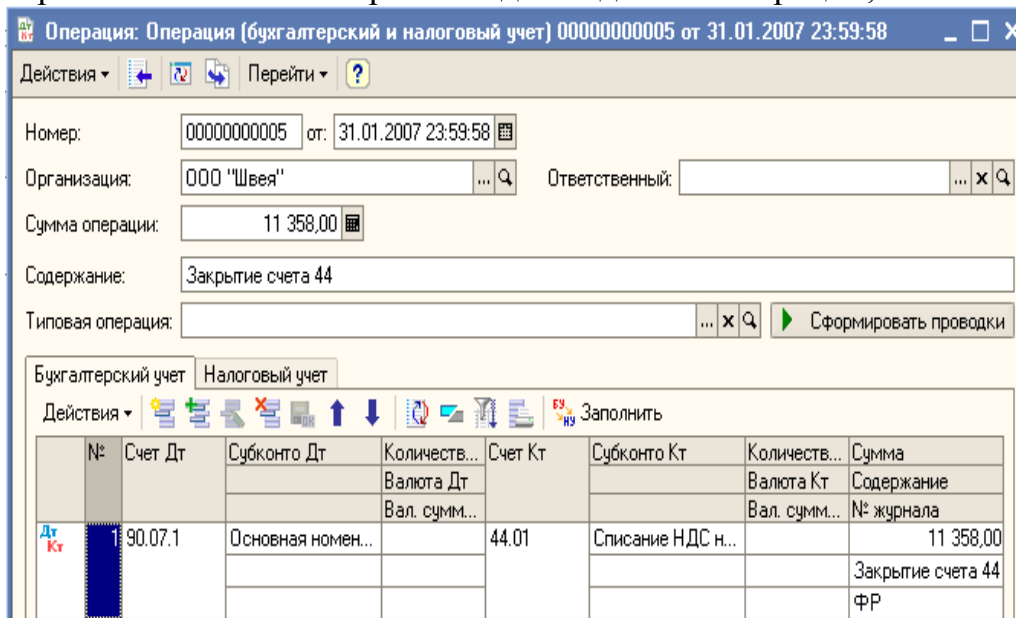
Операция: Операция (бухгалтерский и налоговый учет) 00000000005 от 31.01.2007 23:59:58

Действия ▾ Перейти ▾ ?

Номер: 00000000005 от: 31.01.2007 23:59:58

Организация: ООО "Швея" Ответственный:

Сумма операции: 11 358,00

Содержание: Закрытие счета 44

Типовая операция: Сформировать проводки

Бухгалтерский учет | Налоговый учет

Действия ▾ Заполнить

| | № | Счет Дт | Субконто Дт | Количеств... | Счет Кт | Субконто Кт | Количеств... | Сумма |
|---|---|---|---|---|---|---|---|---|
| | | | | Валюта Дт | | | Валюта Кт | Содержание |
| | | | | Вал. сумм... | | | Вал. сумм... | № журнала |
| Дт Кт | 1 | 90.07.1 | Основная номен... | | 44.01 | Списание НДС н... | | 11 358,00 |
| | | | | | | | | Закрытие счета 44 |
| | | | | | | | | ФР |